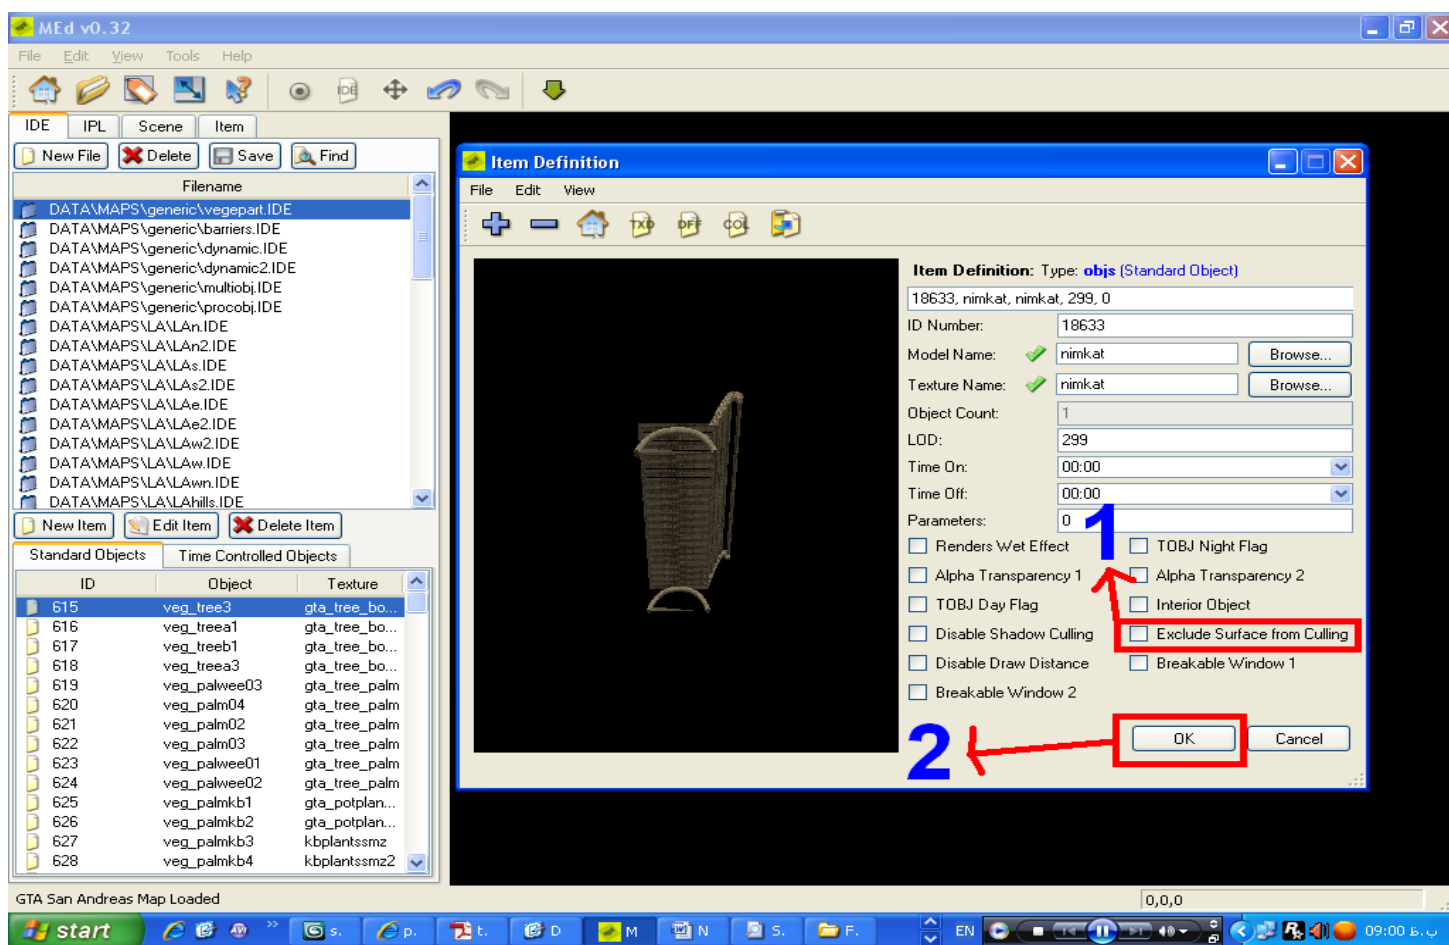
MEd v0.32

File Edit View Tools Help

IDE IPL Scene Item

New File Delete Save Find

Filename

DATA\MAPS\generic\vegepart.IDE
DATA\MAPS\generic\barriers.IDE
DATA\MAPS\generic\dynamic.IDE
DATA\MAPS\generic\dynamic2.IDE
DATA\MAPS\generic\multiobj.IDE
DATA\MAPS\generic\procobj.IDE
DATA\MAPS\LA\LAn.IDE
DATA\MAPS\LA\LAn2.IDE
DATA\MAPS\LA\LAs.IDE
DATA\MAPS\LA\LAs2.IDE
DATA\MAPS\LA\LAe.IDE
DATA\MAPS\LA\LAe2.IDE
DATA\MAPS\LA\LAw2.IDE
DATA\MAPS\LA\LAw.IDE
DATA\MAPS\LA\LAwn.IDE
DATA\MAPS\LA\LAhills.IDE

New Item Edit Item Delete Item

Standard Objects Time Controlled Objects

| ID | Object | Texture |
|---|---|---|
| 615 | veg_tree3 | gta_tree_bo... |
| 616 | veg_treea1 | gta_tree_bo... |
| 617 | veg_treeb1 | gta_tree_bo... |
| 618 | veg_treea3 | gta_tree_bo... |
| 619 | veg_palwee03 | gta_tree_palm |
| 620 | veg_palm04 | gta_tree_palm |
| 621 | veg_palm02 | gta_tree_palm |
| 622 | veg_palm03 | gta_tree_palm |
| 623 | veg_palwee01 | gta_tree_palm |
| 624 | veg_palwee02 | gta_tree_palm |
| 625 | veg_palmkb1 | gta_potplan... |
| 626 | veg_palmkb2 | gta_potplan... |
| 627 | veg_palmkb3 | kbplantssmz |
| 628 | veg_palmkb4 | kbplantssmz2 |

Item Definition

File Edit View

Item Definition: Type: objs (Standard Object)

18633, nimkat, nimkat, 299, 0

ID Number: 18633
Model Name: nimkat Browse...
Texture Name: nimkat Browse...
Object Count: 1
LOD: 299
Time On: 00:00
Time Off: 00:00
Parameters: 0

Renders Wet Effect
TOBJ Night Flag
Alpha Transparency 1
Alpha Transparency 2
TOBJ Day Flag
Interior Object
Disable Shadow Culling
Exclude Surface from Culling
Disable Draw Distance
Breakable Window 1
Breakable Window 2

1
2

OK Cancel

GTA San Andreas Map Loaded
0,0,0

start s. p. t. D M N S. F. EN 09:00 ب.ظ